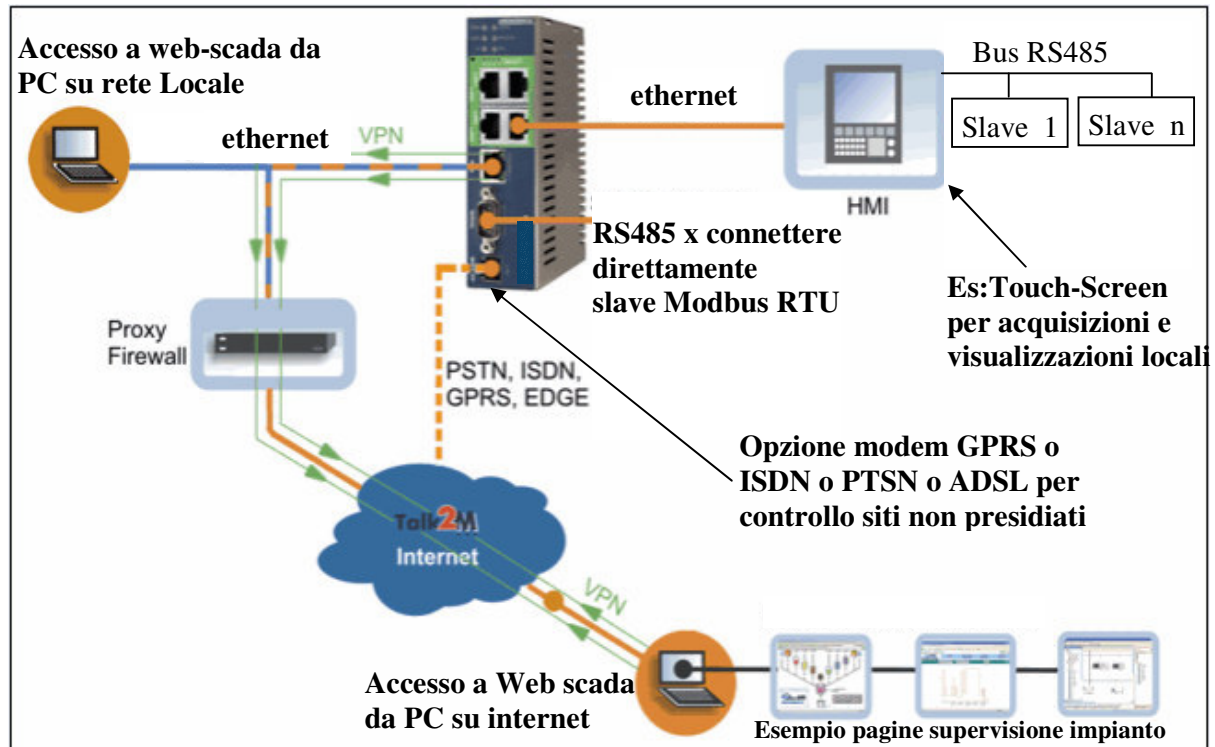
Accesso a web-scada da PC su rete Locale

ethernet

VPN

ethernet

Bus RS485

Slave 1

Slave n

HMI

RS485 x connettere direttamente slave Modbus RTU

Es:Touch-Screen per acquisizioni e visualizzazioni locali

Proxy Firewall

PSTN, ISDN, GPRS, EDGE

Opzione modem GPRS o ISDN o PTSN o ADSL per controllo siti non presidiati

Talk2M Internet

VPN

Accesso a Web scada da PC su internet

Esempio pagine supervisione impianto